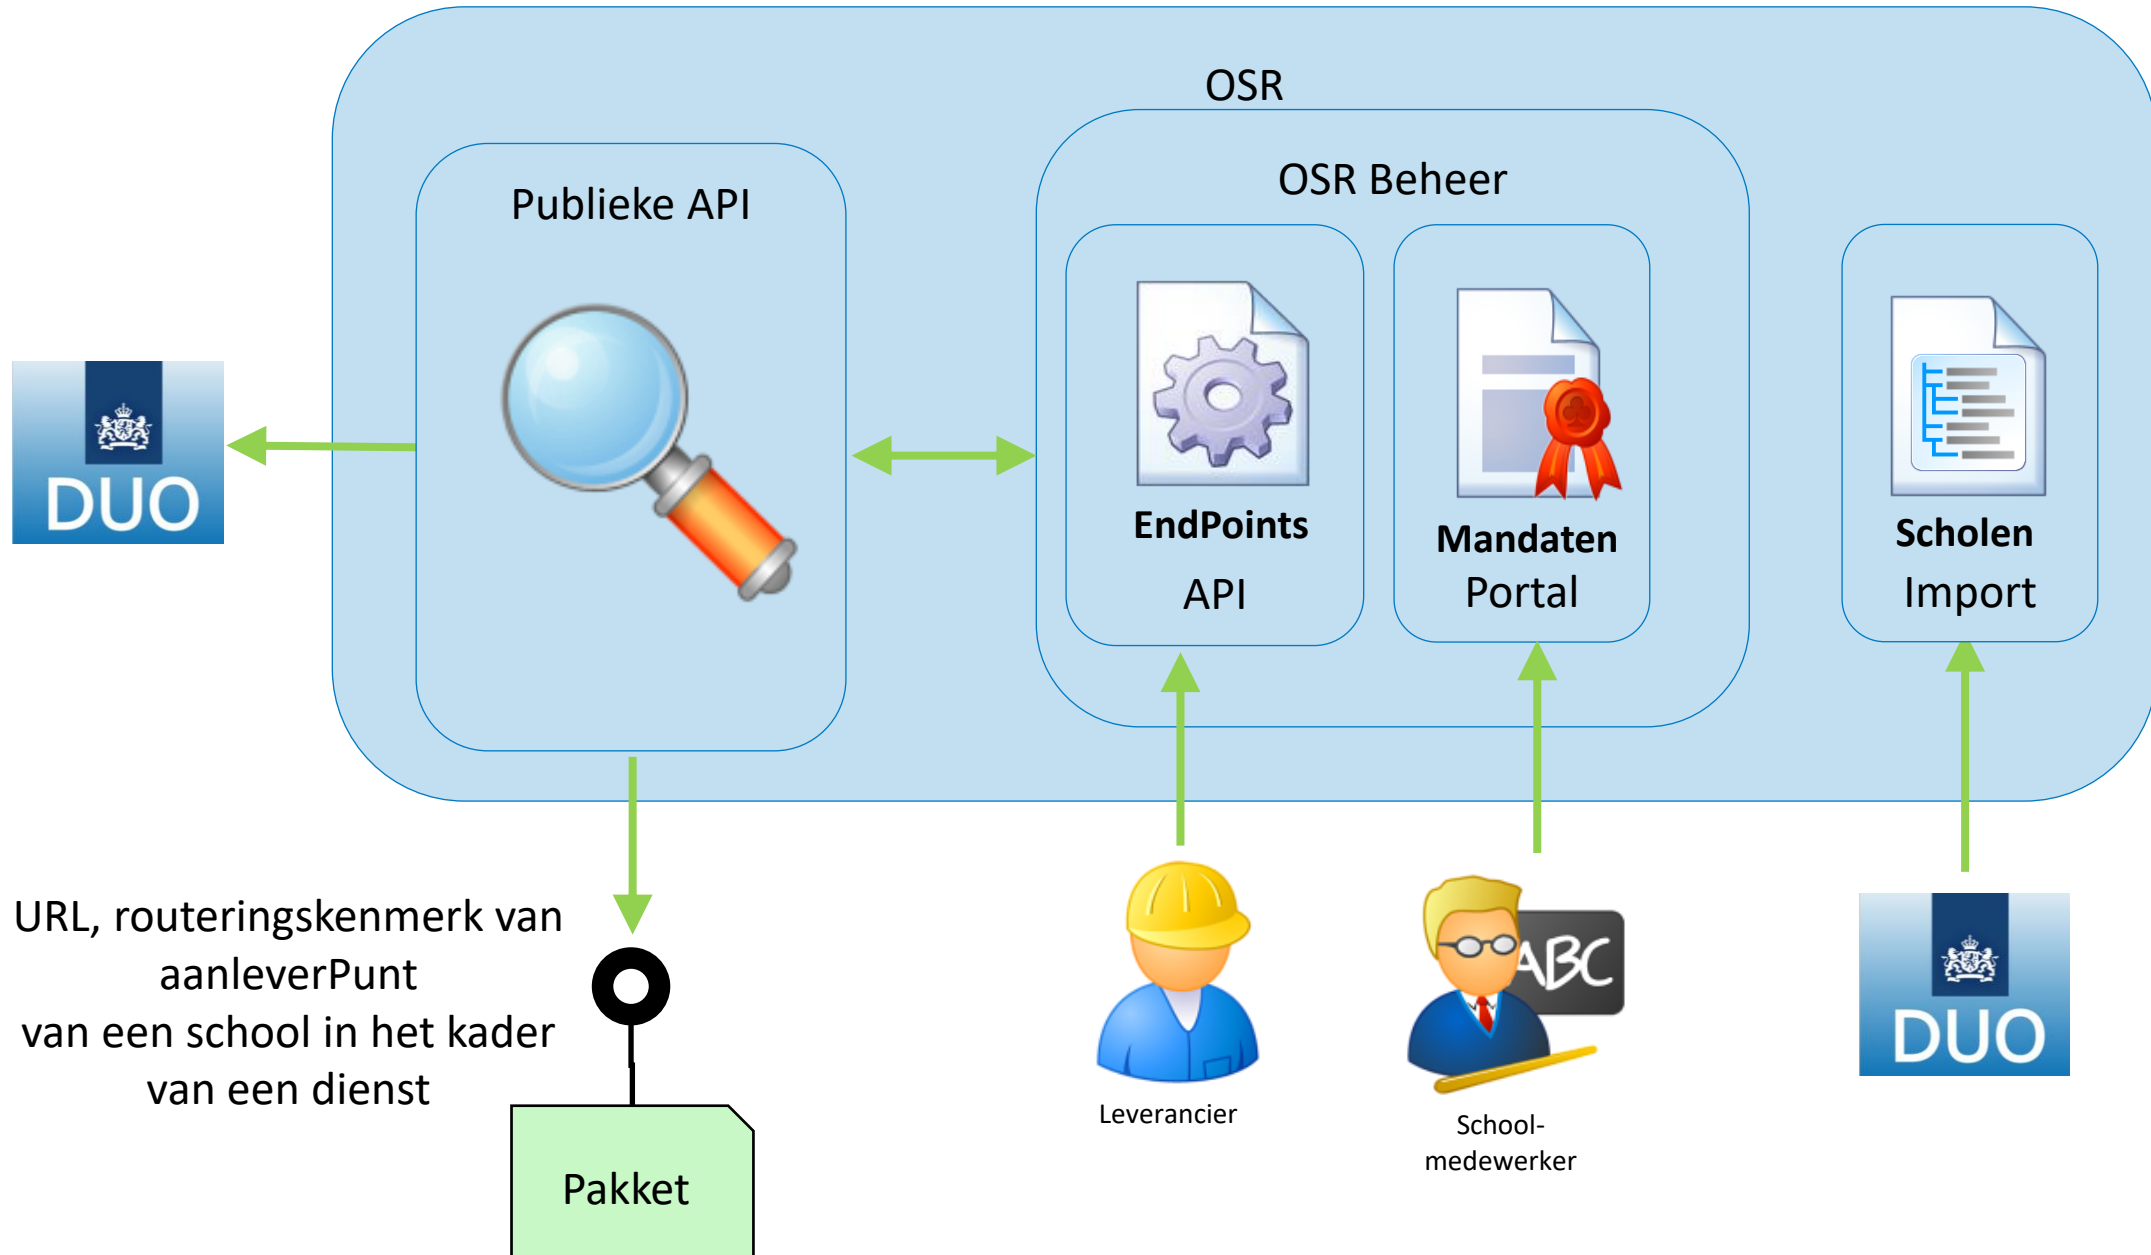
OSR

Publieke API

OSR Beheer

EndPoints API

Mandaten Portal

Scholen Import

DUO

URL, routeringskenmerk van aanleverPunt van een school in het kader van een dienst

Pakket

ABC

Leverancier

School-medewerker

DUO